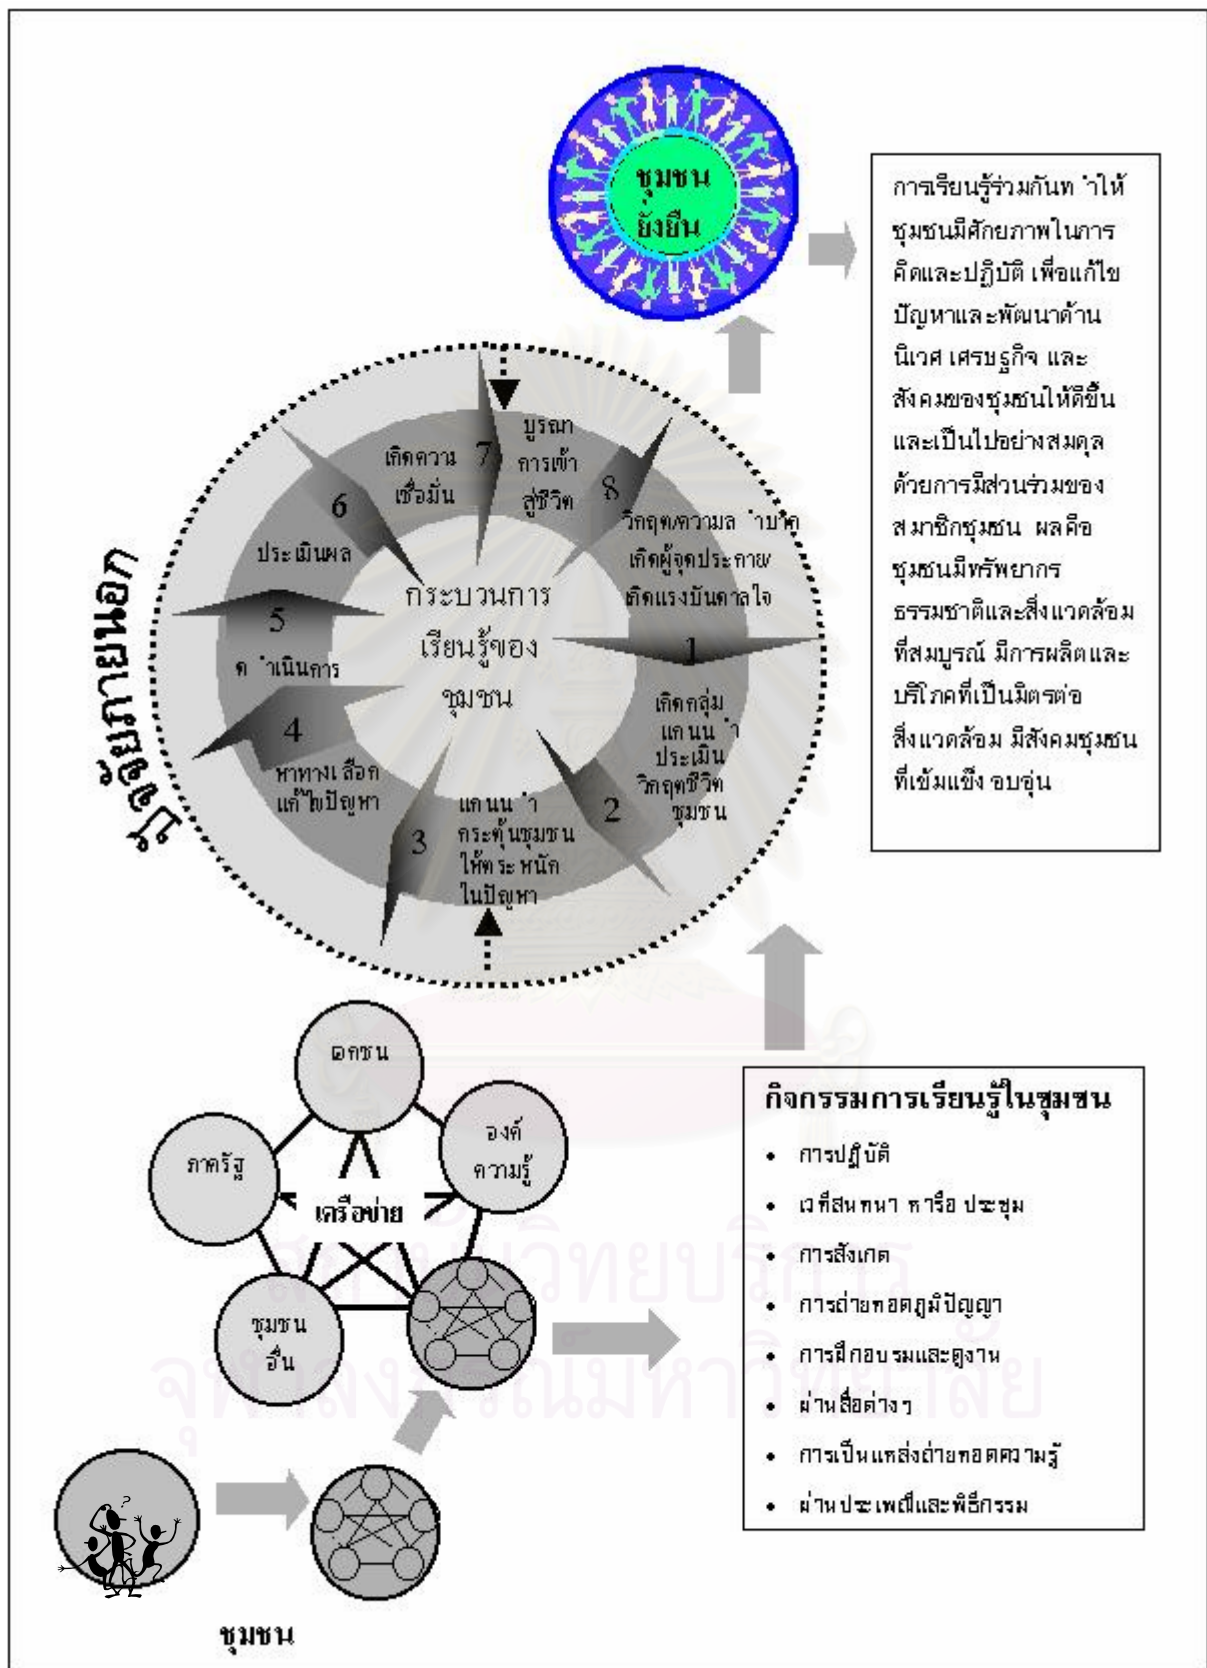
ชุมชน ยั่งยืน

การเรียนรู้ร่วมกันท ำให้ชุมชนมีศักยภาพในการคิดและปฏิบัติ เพื่อแก้ไขปัญหาและพัฒนาด้านนิเวศ เศรษฐกิจ และสังคมของชุมชนให้ดีขึ้น และเป็นไปอย่างสมดุล ด้วยการมีส่วนร่วมของสมาชิกชุมชน ผลคือ ชุมชนมีทรัพยากรธรรมชาติและสิ่งแวดล้อมที่สมบูรณ์ มีการผลิตและบริโภคที่เป็นมิตรต่อสิ่งแวดล้อม มีสังคมชุมชนที่เข้มแข็ง อบอุ่น

ปัจจัยภายนอก

กระบวนการเรียนรู้ของชุมชน

1 เกิดกลุ่มแกนน ำ ประเมินวิกฤตชีวิตชุมชน

2

3 แกนน ำ กระตุ้นชุมชนให้ตระหนักในปัญหา

4 หาทางเลือกแก้ไขปัญหา

5 ด ำเนินการ

6 ประเมินผล

เกิดความเชื่อมั่น

7 บูรณาการเข้าสู่ชีวิต

8 วิกฤต/ความล ำบาก เกิดผู้จุดประกาย/เกิดแรงบันดาลใจ

เอกชน

องค์ความรู้

ภาครัฐ

เครือข่าย

ชุมชนอื่น

กิจกรรมการเรียนรู้ในชุมชน
• การปฏิบัติ
• เวทีสนทนา หรือ ประชุม
• การสังเกต
• การถ่ายทอดภูมิปัญญา
• การฝึกอบรมและดูงาน
• ผ่านสื่อต่างๆ
• การเป็นแหล่งถ่ายทอดความรู้
• ผ่านประเพณีและพิธีกรรม

ชุมชน

สถาบันวิทยบริการ จุฬาลงกรณ์มหาวิทยาลัย